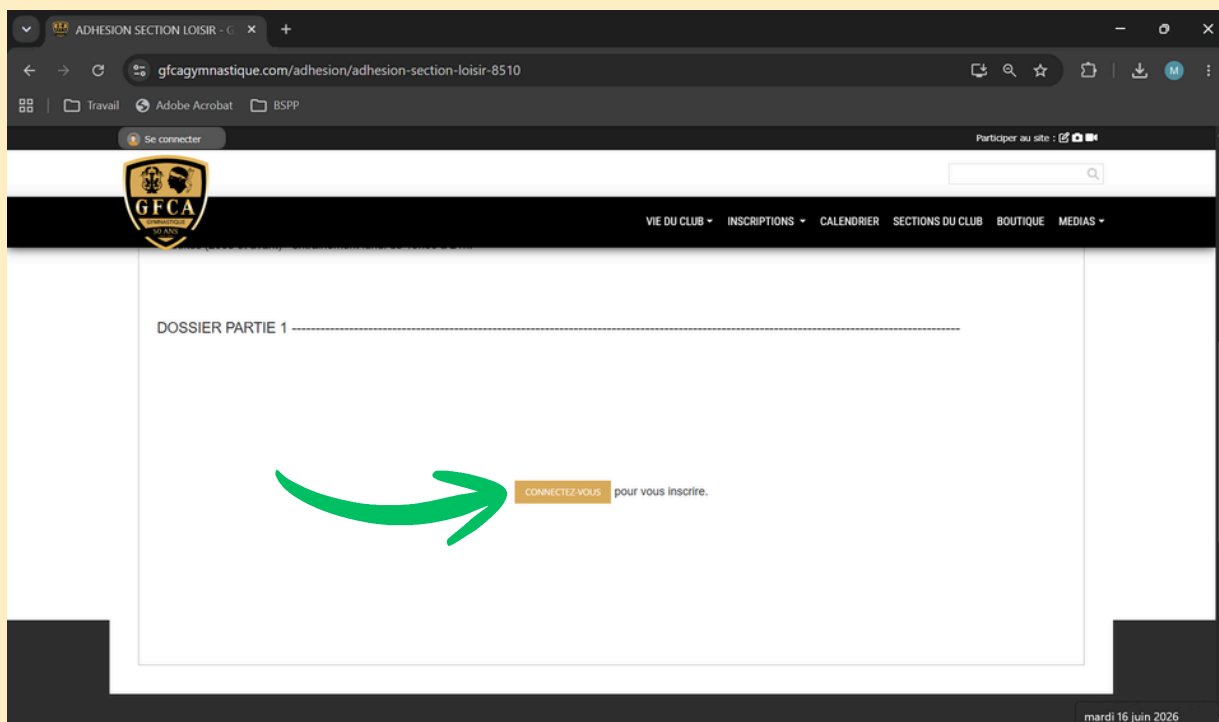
ADHESION SECTION LOISIR - G

gfcagymnastique.com/adhesion/adhesion-section-loisir-8510

Travail
Adobe Acrobat
BSPP

Se connecter

Participer au site :

GFCA
GYMNASTIQUE
50 ANS

VIE DU CLUB
INSCRIPTIONS
CALENDRIER
SECTIONS DU CLUB
BOUTIQUE
MEDIAS

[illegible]

DOSSIER PARTIE 1 ---------------------------------------------------------------------------------------------------------------------------------------

CONNECTEZ-VOUS pour vous inscrire.

mardi 16 juin 2026